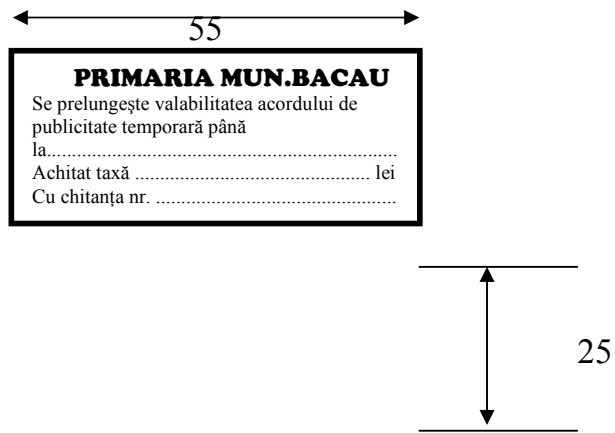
55

PRIMARIA MUN.BACAU

Se prelungeşte valabilitatea acordului de publicitate temporară până la.......................................................................

Achitat taxă ............................................... lei

Cu chitanţa nr. ..................................................

25